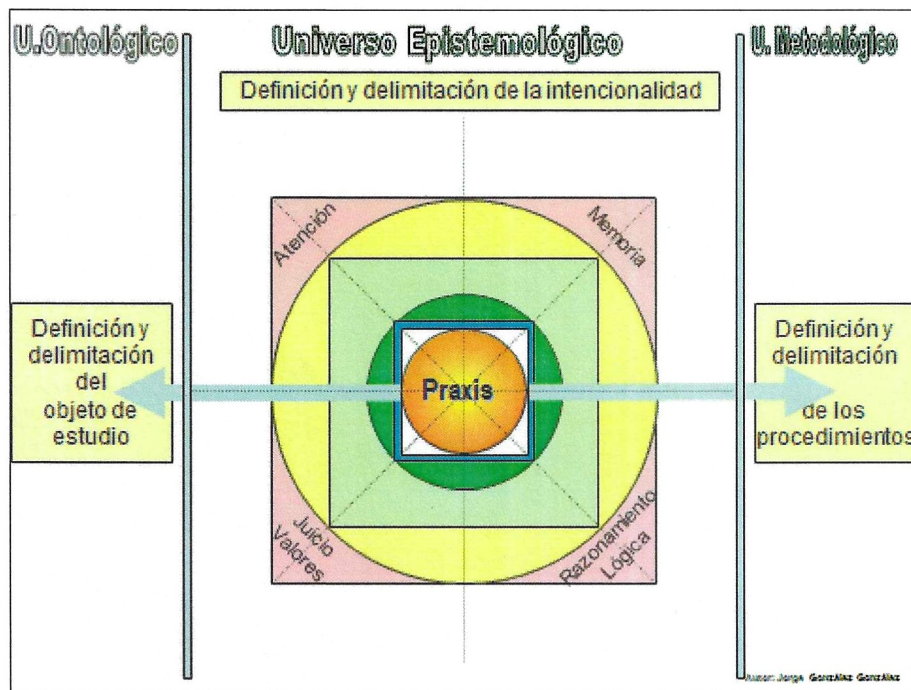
U.Ontológico

Universo Epistemológico

U. Metodológico

Definición y delimitación de la intencionalidad

Atención

Memoria

Definición y delimitación del objeto de estudio

Praxis

Definición y delimitación de los procedimientos

Juicio Valores

Razonamiento Lógica

Autor: Jorge González González